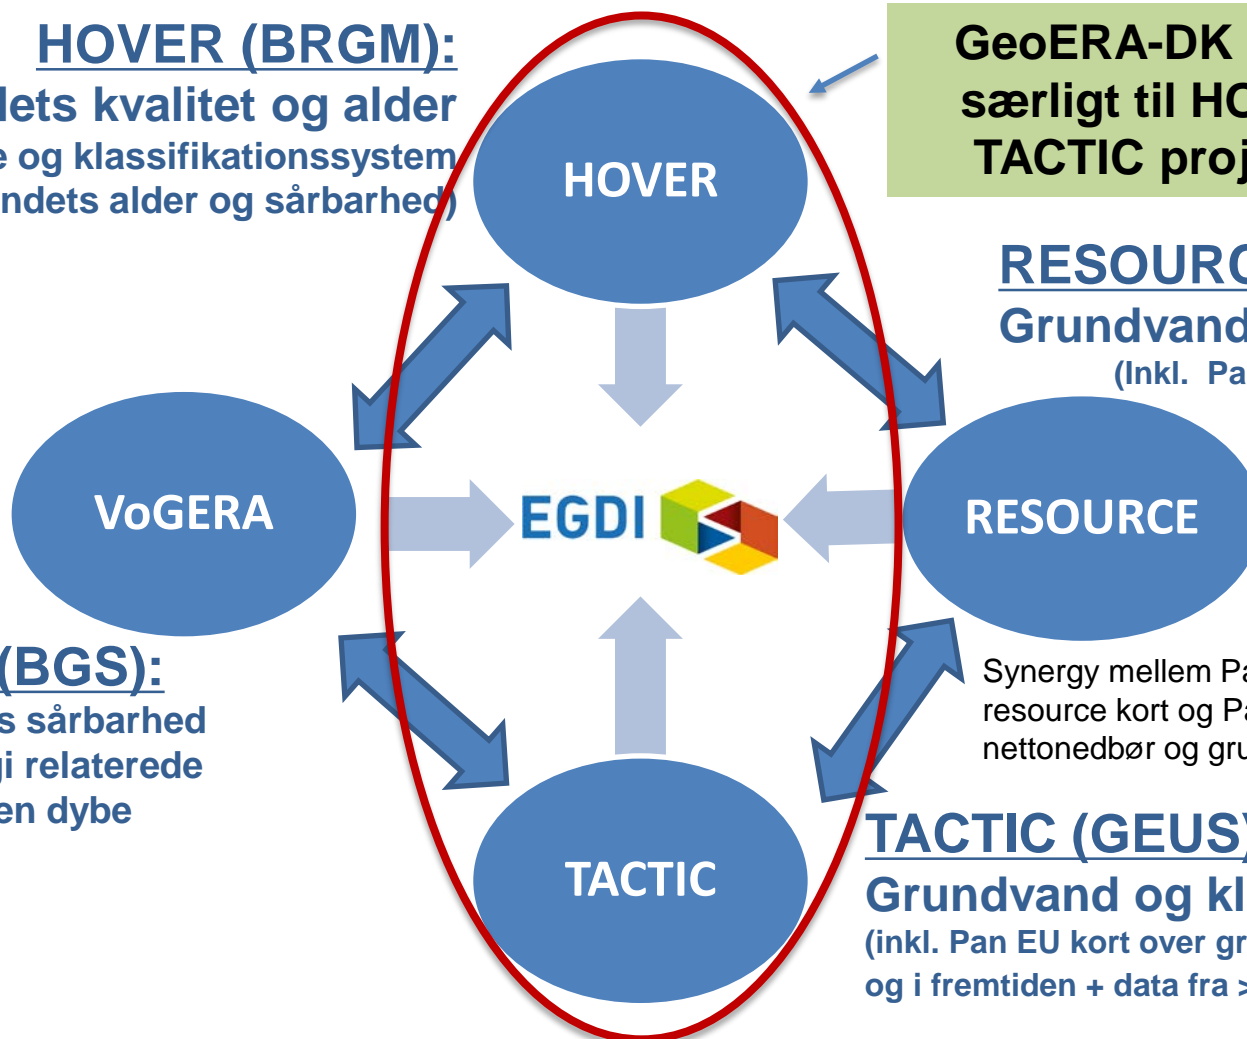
HOVER (BRGM):
dets kvalitet og alder
e og klassifikationssystem
ndets alder og sårbarhed)

GeoERA-DK
særligt til HO
TACTIC proj

HOVER

RESOURC
Grundvand
(Inkl. Pa

VoGERA

EGDI

RESOURCE

(BGS):
s sårbarhed
ji relaterede
en dybe

Synergy mellem Pa
resource kort og Pa
nettonedbør og gru

TACTIC

TACTIC (GEUS
Grundvand og kl
(inkl. Pan EU kort over gr
og i fremtiden + data fra >